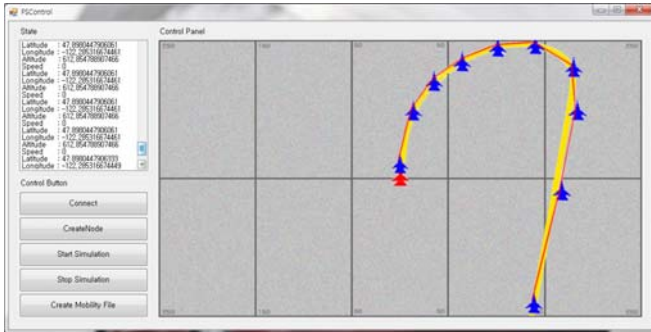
FSControl

State

Latitude : 47.8980447906061
Longitude : -122.285316674461
Altitude : 612.854788907466
Speed : 0
Latitude : 47.8980447906061
Longitude : -122.285316674461
Altitude : 612.854788907466
Speed : 0
Latitude : 47.8980447906061
Longitude : -122.285316674461
Altitude : 612.854788907466
Speed : 0
Latitude : 47.8980447906061
Longitude : -122.285316674461
Altitude : 612.854788907466
Speed : 0
Latitude : 47.8980447906333
Longitude : -122.285316674449

Control Button

Connect

CreateNode

Start Simulation

Stop Simulation

Create Mobility File

Control Panel